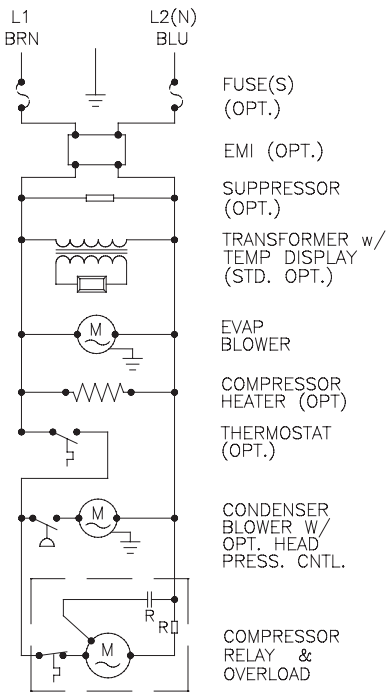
L1
BRN

L2(N)
BLU

FUSE(S)
(OPT.)

EMI (OPT.)

SUPPRESSOR
(OPT.)

TRANSFORMER w/
TEMP DISPLAY
(STD. OPT.)

M

EVAP
BLOWER

COMPRESSOR
HEATER (OPT)

THERMOSTAT
(OPT.)

M

CONDENSER
BLOWER W/
OPT. HEAD
PRESS. CNTL.

R
R

M

COMPRESSOR
RELAY &
OVERLOAD